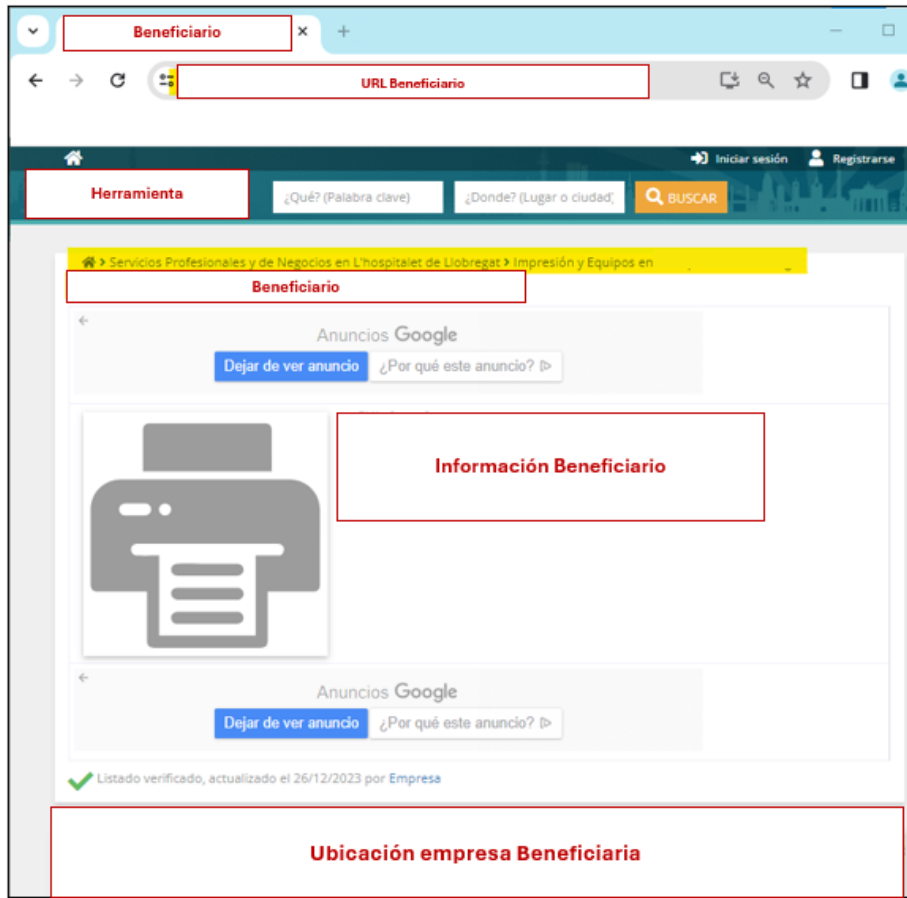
Beneficiario ×

URL Beneficiario

Iniciar sesión Registrarse

Herramienta

¿Qué? (Palabra clave) ¿Donde? (Lugar o ciudad) BUSCAR

> Servicios Profesionales y de Negocios en L'hospitalet de Llobregat > Impresión y Equipos en

Beneficiario

Anuncios Google

Dejar de ver anuncio ¿Por qué este anuncio?

Información Beneficiario

Anuncios Google

Dejar de ver anuncio ¿Por qué este anuncio?

Listado verificado, actualizado el 26/12/2023 por Empresa

Ubicación empresa Beneficiaria